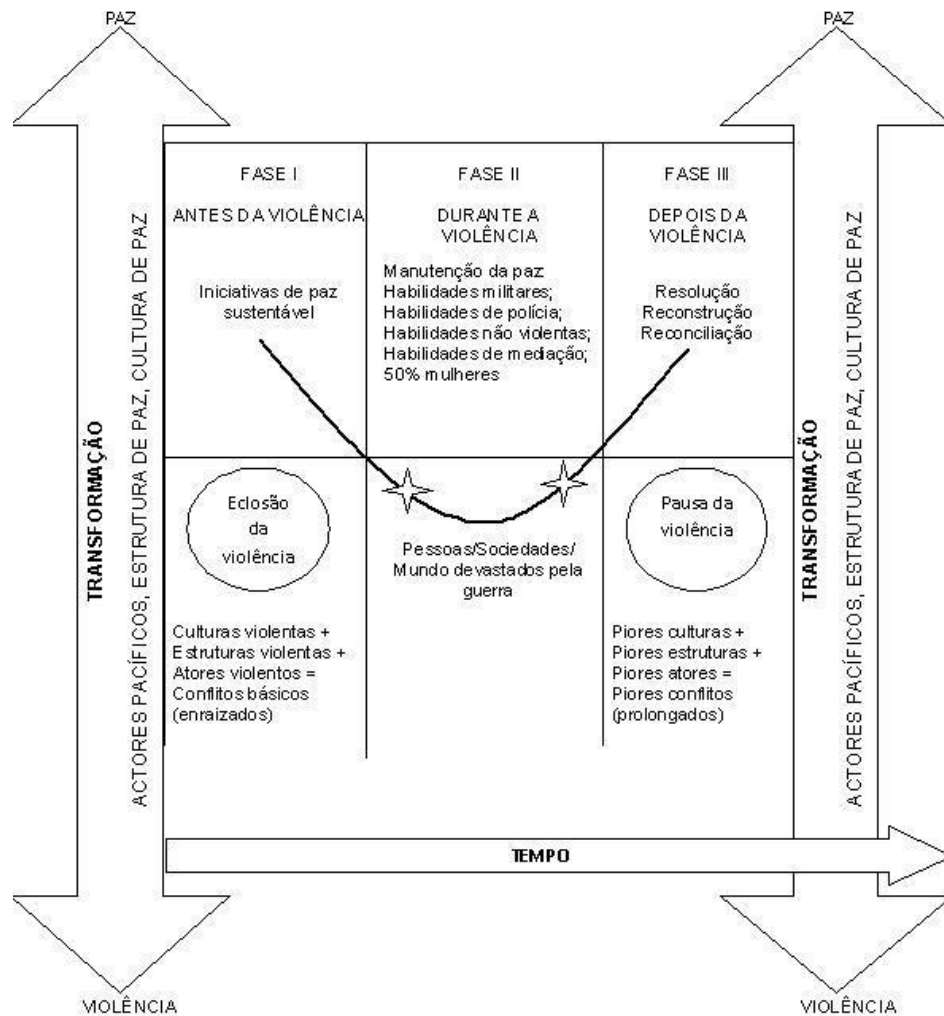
PAZ

PAZ

TRANSFORMAÇÃO

ACTORES PACÍFICOS, ESTRUTURA DE PAZ, CULTURA DE PAZ

FASE I

ANTES DA VIOLÊNCIA

Iniciativas de paz sustentável

FASE II

DURANTE A VIOLÊNCIA

Manutenção da paz:
Habilidades militares;
Habilidades de polícia;
Habilidades não violentas;
Habilidades de mediação;
50% mulheres

FASE III

DEPOIS DA VIOLÊNCIA

Resolução
Reconstrução
Reconciliação

Eclosão da violência

Pessoas/Sociedades/ Mundo devastados pela guerra

Pausa da violência

Culturas violentas +
Estruturas violentas +
Atores violentos =
Conflitos básicos (enraizados)

Piores culturas +
Piores estruturas +
Piores atores =
Piores conflitos (prolongados)

TRANSFORMAÇÃO

ACTORES PACÍFICOS, ESTRUTURA DE PAZ, CULTURA DE PAZ

TEMPO

VIOLÊNCIA

VIOLÊNCIA